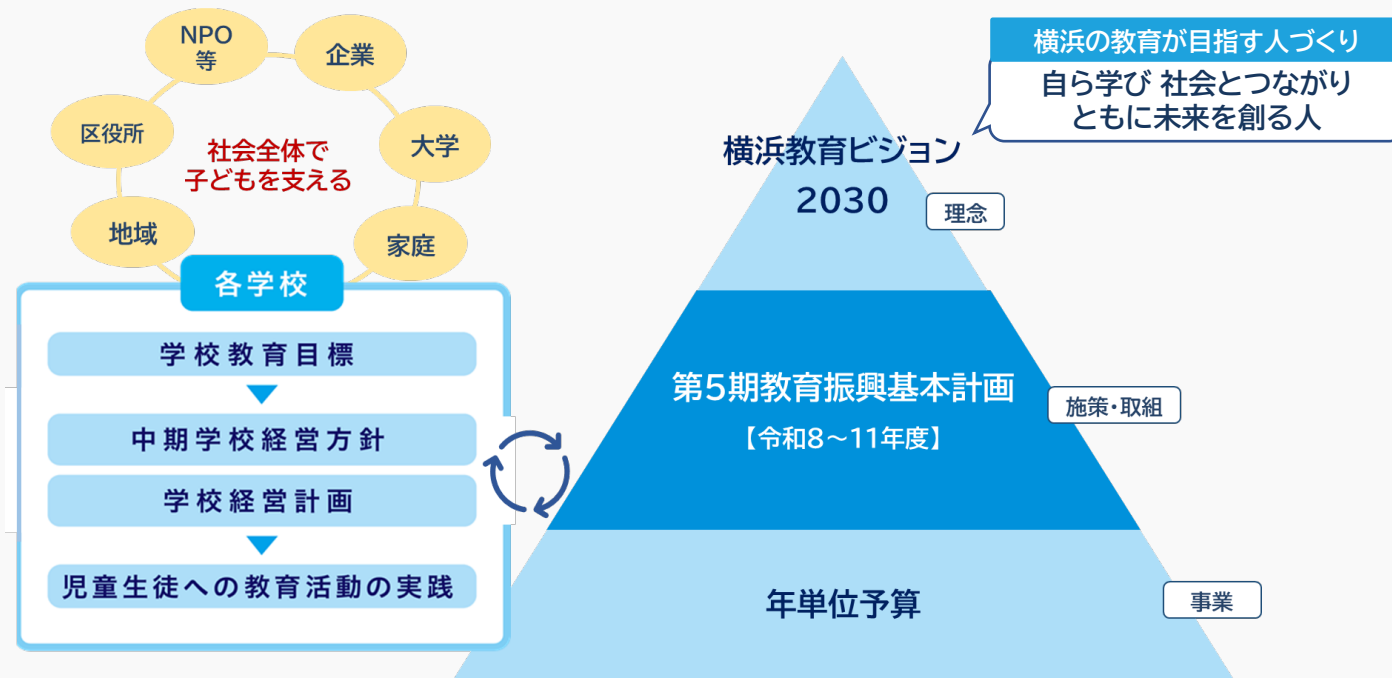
NPO等

企業

区役所

大学

社会全体で
子どもを支える

地域

家庭

各学校

学校教育目標

中期学校経営方針

学校経営計画

児童生徒への教育活動の実践

横浜の教育が目指す人づくり

自ら学び 社会とつながり
ともに未来を創る人

横浜教育ビジョン
2030

理念

第5期教育振興基本計画
【令和8～11年度】

施策・取組

年単位予算

事業